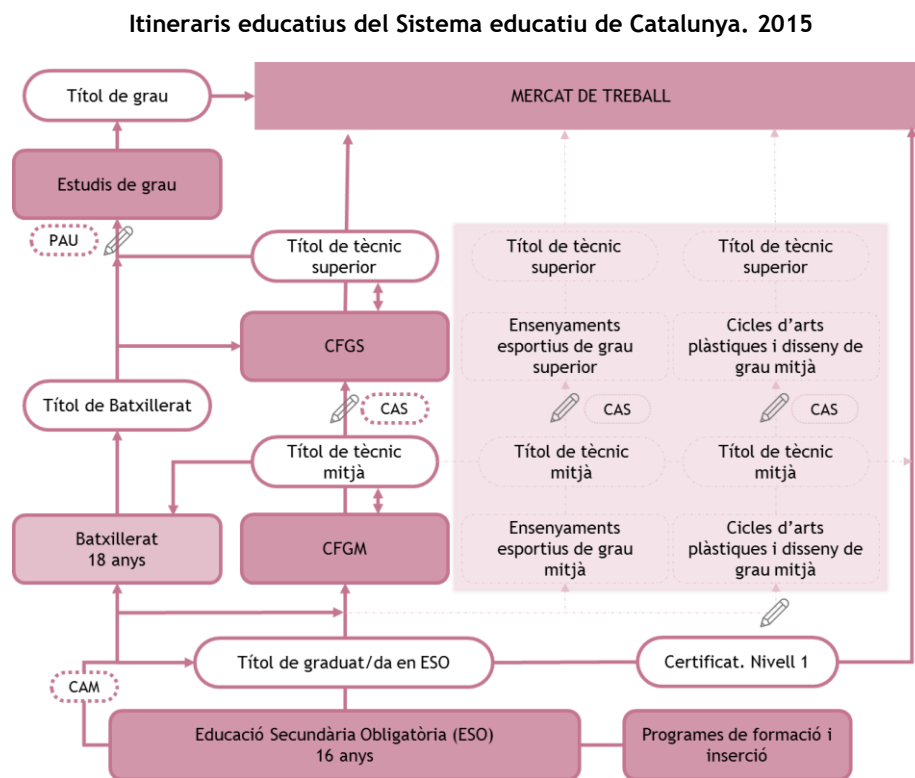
Itineraris educatius del Sistema educatiu de Catalunya. 2015

Títol de grau

MERCAT DE TREBALL

Estudis de grau

PAU

Títol de tècnic superior

Títol de tècnic superior

Títol de tècnic superior

CFGS

Ensenyaments esportius de grau superior

Cicles d'arts plàstiques i disseny de grau mitjà

Títol de Batxillerat

CAS

CAS

CAS

Títol de tècnic mitjà

Títol de tècnic mitjà

Títol de tècnic mitjà

Batxillerat 18 anys

CFGM

Ensenyaments esportius de grau mitjà

Cicles d'arts plàstiques i disseny de grau mitjà

Títol de graduat/da en ESO

Certificat. Nivell 1

CAM

Educació Secundària Obligatòria (ESO) 16 anys

Programes de formació i inserció